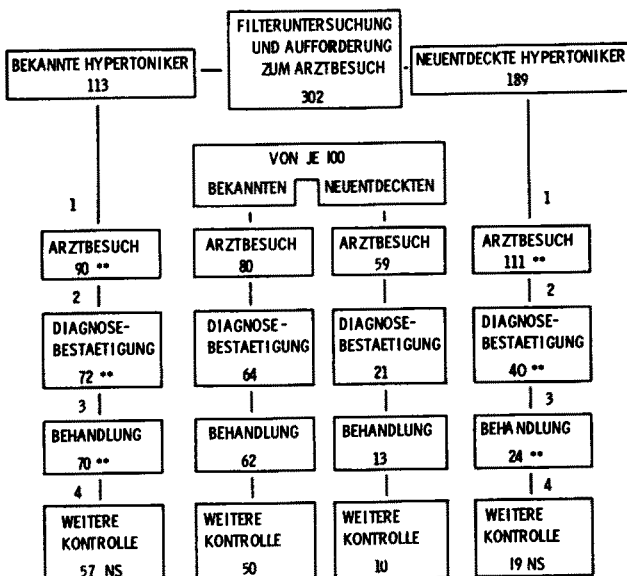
FILTERUNTERSUCHUNG UND AUFFORDERUNG ZUM ARZTBESUCH
302

BEKANNTE HYPERTONIKER
113

NEUENTDECKTE HYPERTONIKER
189

1

ARZTBESUCH
90 **

2

DIAGNOSE-BESTAETIGUNG
72 **

3

BEHANDLUNG
70 **

4

WEITERE KONTROLLE
57 NS

VON JE 100

BEKANNTEN

NEUENTDECKTEN

ARZTBESUCH
80

DIAGNOSE-BESTAETIGUNG
64

BEHANDLUNG
62

WEITERE KONTROLLE
50

ARZTBESUCH
59

DIAGNOSE-BESTAETIGUNG
21

BEHANDLUNG
13

WEITERE KONTROLLE
10

1

ARZTBESUCH
111 **

2

DIAGNOSE-BESTAETIGUNG
40 **

3

BEHANDLUNG
24 **

4

WEITERE KONTROLLE
19 NS